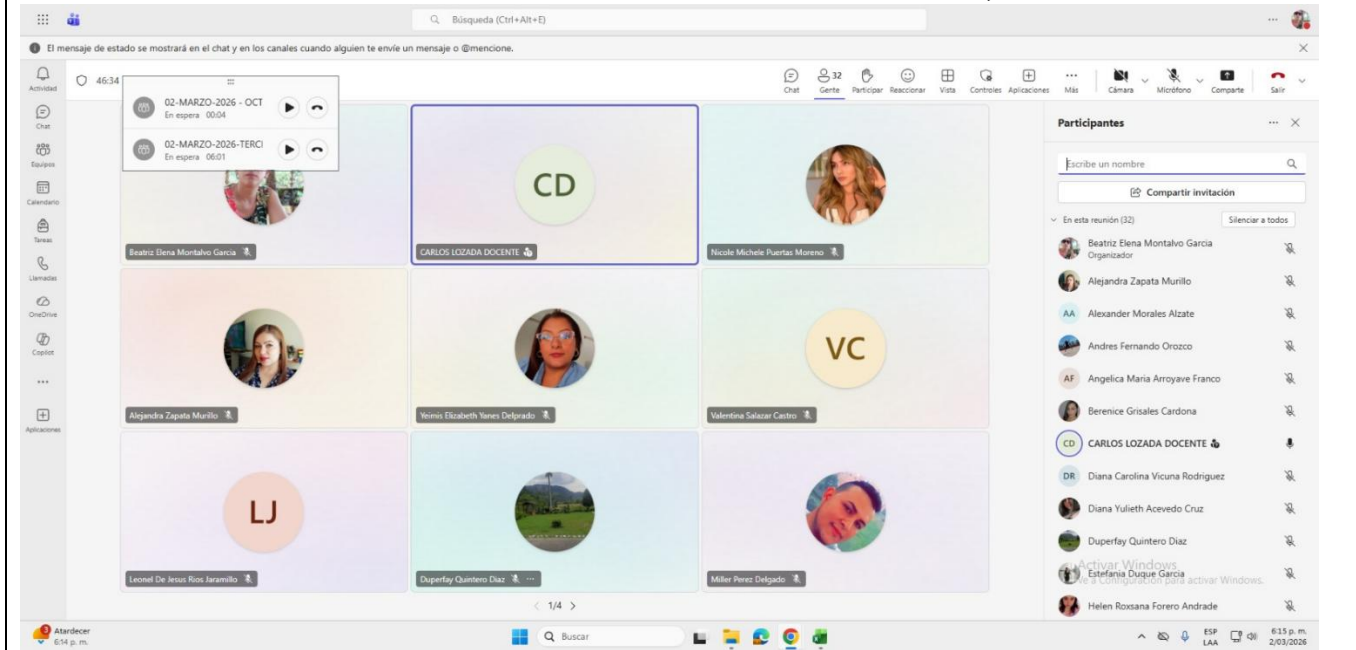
Búsqueda (Ctrl+Alt+E)

El mensaje de estado se mostrará en el chat y en los canales cuando alguien te envíe un mensaje o @mencione.

Actividad
Chat
Equipos
Calendario
Tareas
Llamadas
OneDrive
Copilot
...
Aplicaciones

46:34

02-MARZO-2026 - OCT
En espera 00:04

02-MARZO-2026-TERCI
En espera 06:01

Chat
32 Gente
Participar
Reaccionar
Vista
Controles
Aplicaciones
Más
Cámara
Micrófono
Comparte
Salir

Beatriz Elena Montalvo Garcia
CD
CARLOS LOZADA DOCENTE
Nicole Michele Puertas Moreno
Alejandra Zapata Murillo
Yeimis Elizabeth Yanes Delprado
VC
Valentina Salazar Castro
LJ
Leonel De Jesus Rios Jaramillo
Duperfay Quintero Diaz
Miller Perez Delgado

1/4

Participantes

Escribe un nombre
Compartir invitación
En esta reunión (32)
Silenciar a todos
Beatriz Elena Montalvo Garcia
Organizador
Alejandra Zapata Murillo
AA Alexander Morales Alzate
Andres Fernando Orozco
AF Angelica Maria Arroyave Franco
Berenice Grisales Cardona
CD CARLOS LOZADA DOCENTE
DR Diana Carolina Vicuna Rodriguez
Diana Yulieth Acevedo Cruz
Duperfay Quintero Diaz
Estefania Duque Garcia
Activar Windows
Ve a Configuración para activar Windows.
Helen Roxsana Forero Andrade

Atardecer
6:14 p. m.
Buscar
ESP LAA
6:15 p. m.
2/03/2026